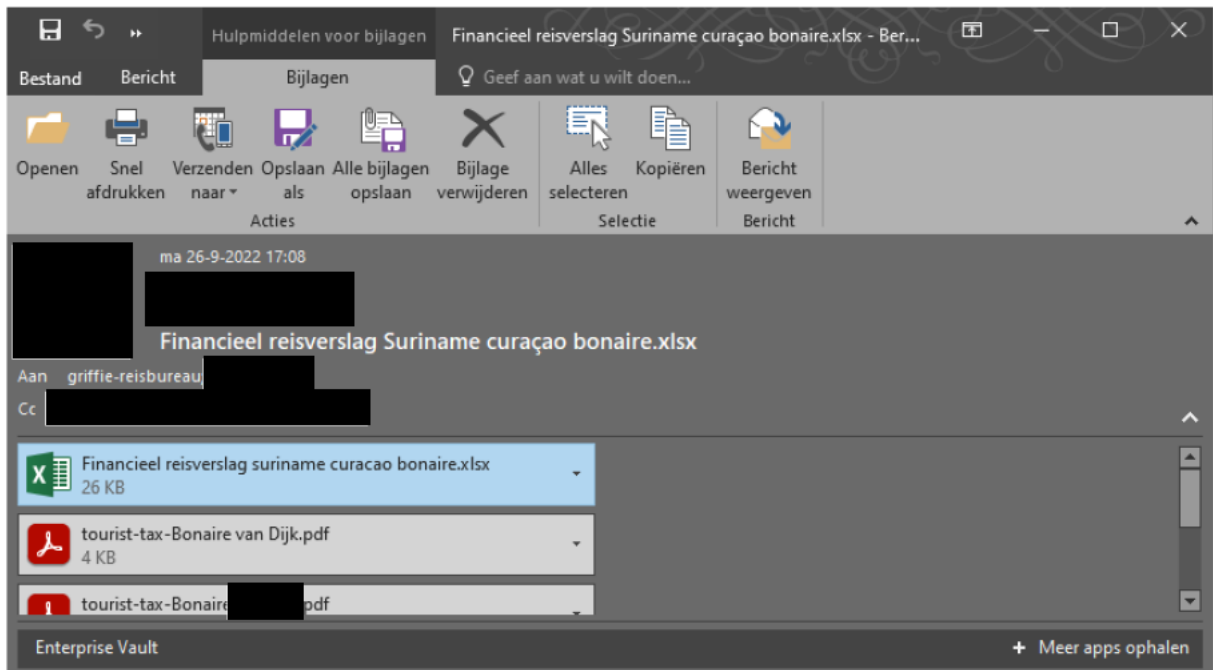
Hulpmiddelen voor bijlagen Financieel reisverslag Suriname curaçao bonaire.xlsx - Ber...

Bestand Bericht Bijlagen Geef aan wat u wilt doen...

Openen
Snel afdrukken
Verzenden naar
Opslaan als
Alle bijlagen opslaan
Bijlage verwijderen
Acties
Alles selecteren
Kopiëren
Selectie
Bericht weergeven
Bericht

ma 26-9-2022 17:08

Financieel reisverslag Suriname curaçao bonaire.xlsx

Aan griffie-reisbureau;
Cc

Financieel reisverslag suriname curacao bonaire.xlsx
26 KB

tourist-tax-Bonaire van Dijk.pdf
4 KB

tourist-tax-Bonaire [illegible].pdf

Enterprise Vault
+ Meer apps ophalen